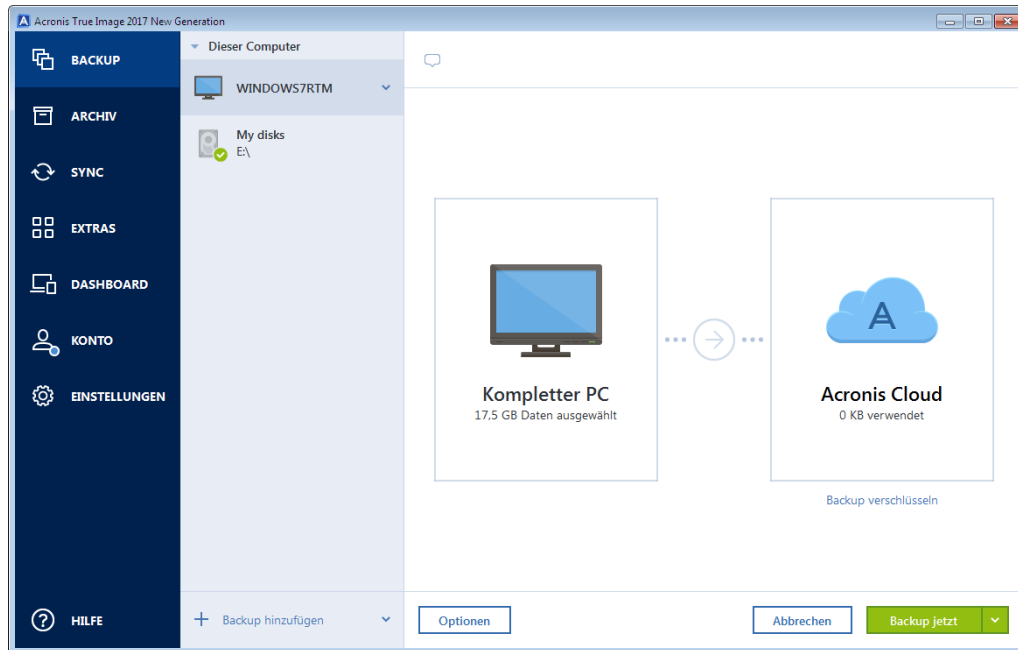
Acronis True Image 2017 New Generation

BACKUP
ARCHIV
SYNC
EXTRAS
DASHBOARD
KONTO
EINSTELLUNGEN
HILFE

Dieser Computer
WINDOWS7RTM
My disks
E:\

Backup hinzufügen

Kompletter PC
17,5 GB Daten ausgewählt

A

Acronis Cloud
0 KB verwendet

Backup verschlüsseln

Optionen
Abbrechen
Backup jetzt